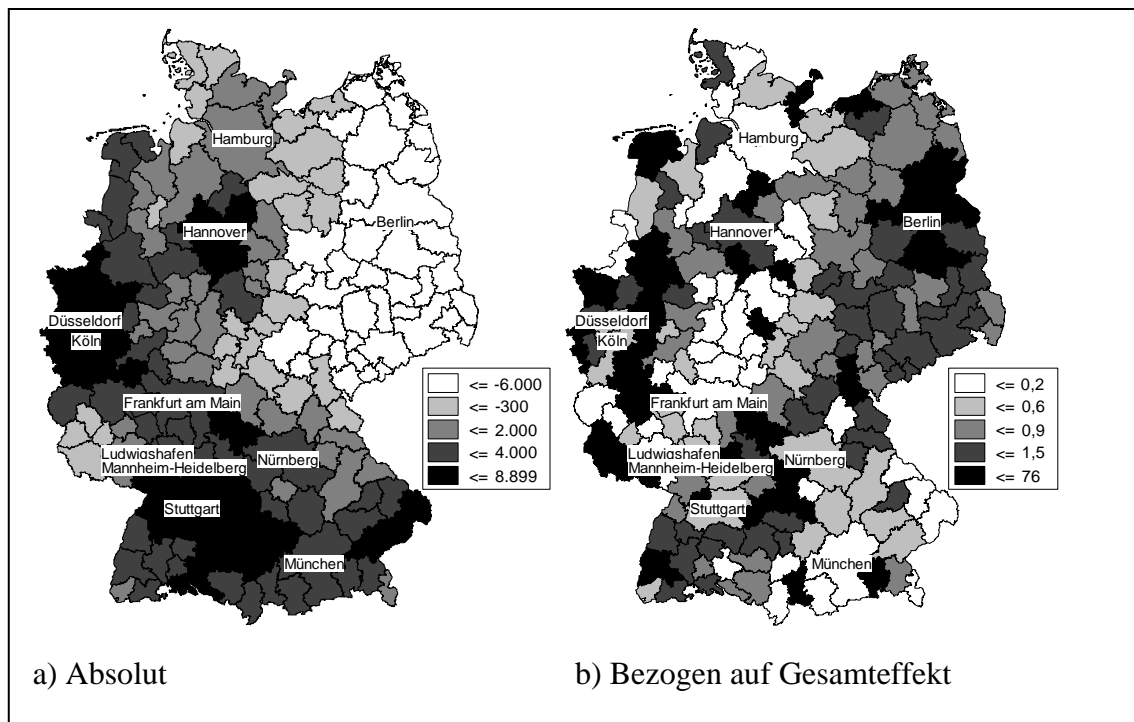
Hamburg
Berlin
Hannover
Düsseldorf
Köln
Frankfurt am Main
Ludwigshafen
Mannheim-Heidelberg
Nürnberg
Stuttgart
München

<= -6.000
<= -300
<= 2.000
<= 4.000
<= 8.899

a) Absolut

Hamburg
Berlin
Hannover
Düsseldorf
Köln
Frankfurt am Main
Ludwigshafen
Mannheim-Heidelberg
Nürnberg
Stuttgart
München

<= 0,2
<= 0,6
<= 0,9
<= 1,5
<= 76

b) Bezogen auf Gesamteffekt